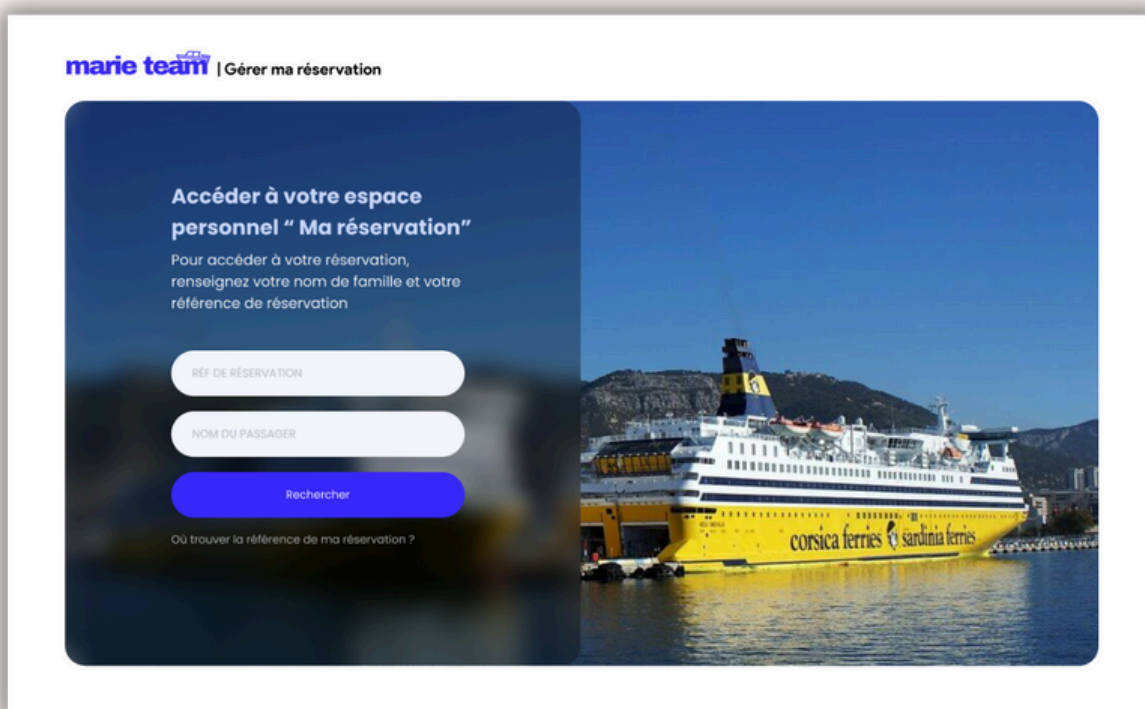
marie team | Gérer ma réservation

Accéder à votre espace personnel " Ma réservation"

Pour accéder à votre réservation, renseignez votre nom de famille et votre référence de réservation

RÉF DE RÉSERVATION

NOM DU PASSAGER

Rechercher

Où trouver la référence de ma réservation ?

corsica ferries sardinia ferries